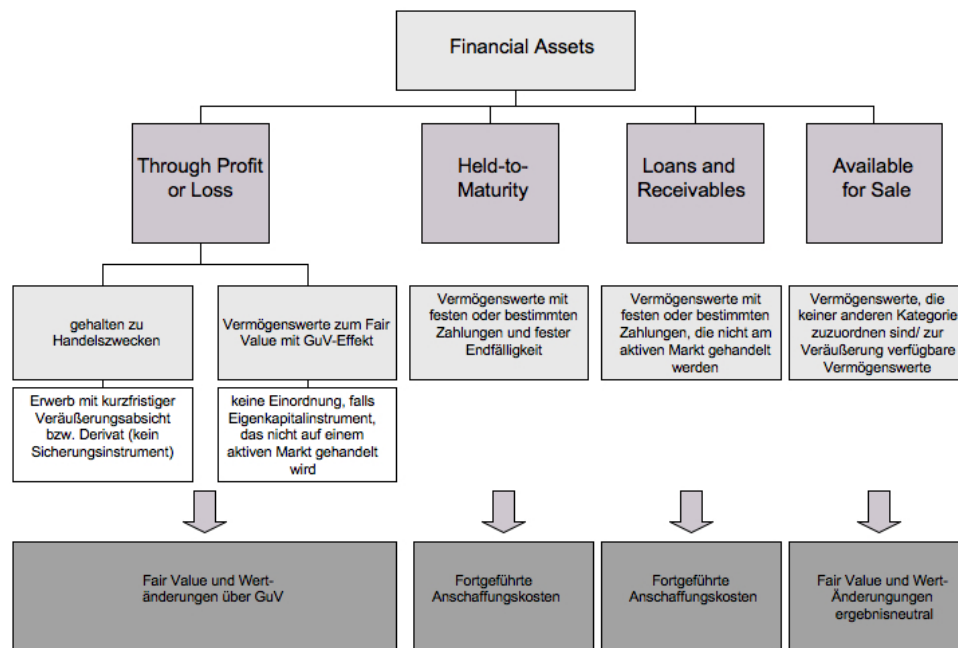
Financial Assets

Through Profit or Loss

Held-to-Maturity

Loans and Receivables

Available for Sale

gehalten zu Handelszwecken

Vermögenswerte zum Fair Value mit GuV-Effekt

Vermögenswerte mit festen oder bestimmten Zahlungen und fester Endfälligkeit

Vermögenswerte mit festen oder bestimmten Zahlungen, die nicht am aktiven Markt gehandelt werden

Vermögenswerte, die keiner anderen Kategorie zuzuordnen sind/ zur Veräußerung verfügbare Vermögenswerte

Erwerb mit kurzfristiger Veräußerungsabsicht bzw. Derivat (kein Sicherungsinstrument)

keine Einordnung, falls Eigenkapitalinstrument, das nicht auf einem aktiven Markt gehandelt wird

Fair Value und Wertänderungen über GuV

Fortgeführte Anschaffungskosten

Fortgeführte Anschaffungskosten

Fair Value und Wert-Änderungen ergebnisneutral